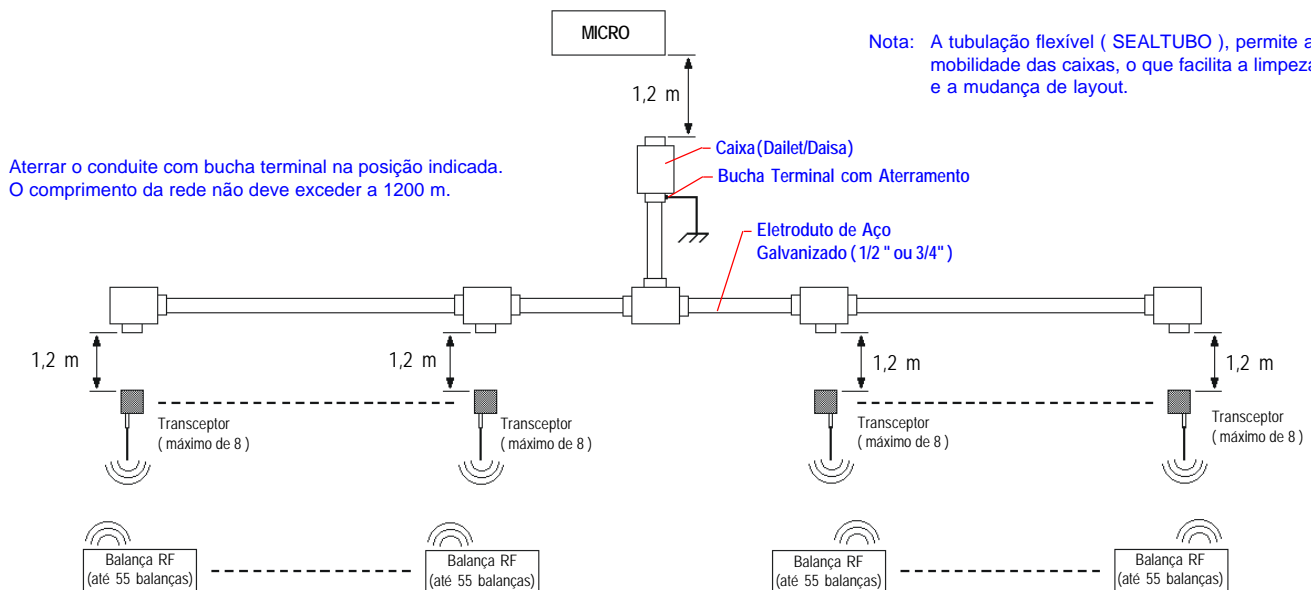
MICRO

Nota: A tubulação flexível ( SEALTUBO ), permite a mobilidade das caixas, o que facilita a limpeza e a mudança de layout.

1,2 m

Aterrar o conduite com bucha terminal na posição indicada.
O comprimento da rede não deve exceder a 1200 m.

Caixa (Dailet/Daisa)

Bucha Terminal com Aterramento

Eletroduto de Aço Galvanizado ( 1/2 " ou 3/4" )

1,2 m

1,2 m

1,2 m

1,2 m

Transceptor ( máximo de 8 )

Transceptor ( máximo de 8 )

Transceptor ( máximo de 8 )

Transceptor ( máximo de 8 )

Balança RF (até 55 balanças)

Balança RF (até 55 balanças)

Balança RF (até 55 balanças)

Balança RF (até 55 balanças)